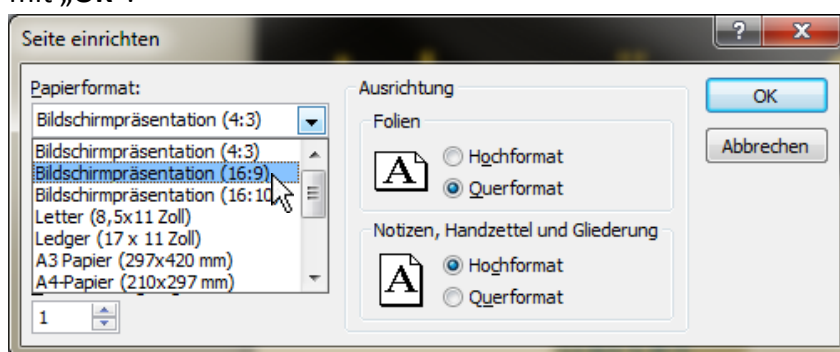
mit „OK".

Seite einrichten

?

X

Papierformat:

Bildschirmpräsentation (4:3)

Bildschirmpräsentation (4:3)
Bildschirmpräsentation (16:9)
Bildschirmpräsentation (16:10
Letter (8,5x11 Zoll)
Ledger (17 x 11 Zoll)
A3 Papier (297x420 mm)
A4-Papier (210x297 mm)

1

Ausrichtung

Folien

A

Hochformat

Querformat

Notizen, Handzettel und Gliederung

A

Hochformat

Querformat

OK

Abbrechen